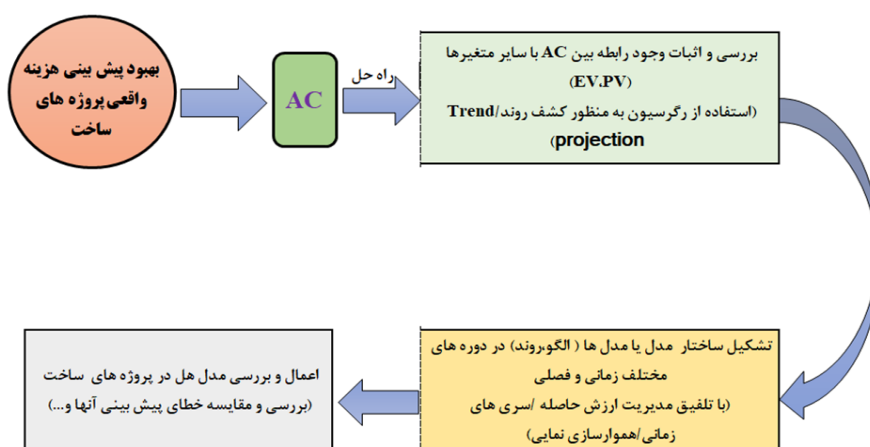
بهبود پیش بینی هزینه واقعی پروژه های ساخت

AC

راه حل

بررسی و اثبات وجود رابطه بین AC با سایر متغیرها (EV.PV)
(استفاده از رگرسیون به منظور کشف روند/Trend projection)

تشکیل ساختار مدل یا مدل ها ( الگو،روند) در دوره های مختلف زمانی و فصلی
(با تلفیق مدیریت ارزش حاصله /سری های زمانی/هموارسازی نمایی)

اعمال و بررسی مدل هل در پروژه های ساخت
(بررسی و مقایسه خطای پیش بینی آنها و...)